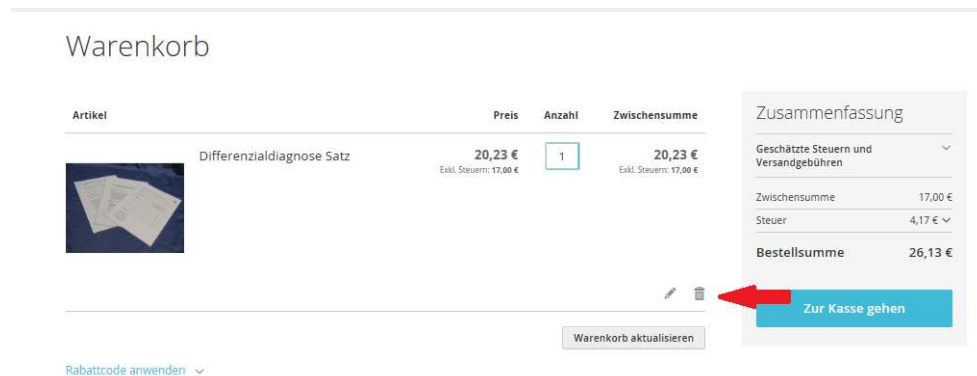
Warenkorb

| Artikel | | Preis | Anzahl | Zwischensumme |
|---|---|---|---|---|
| | Differenzialdiagnose Satz | 20,23 € Exkl. Steuern: 17,00 € | 1 | 20,23 € Exkl. Steuern: 17,00 € |

Warenkorb aktualisieren

Rabattcode anwenden

Zusammenfassung

Geschätzte Steuern und Versandgebühren

Zwischensumme 17,00 €

Steuer 4,17 €

Bestellsumme 26,13 €

Zur Kasse gehen